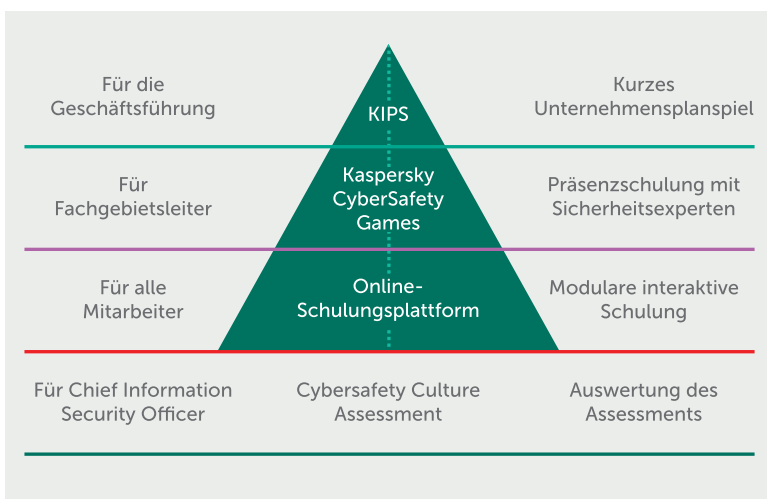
Für die Geschäftsführung

KIPS

Kurzes Unternehmensplanspiel

Für Fachgebietsleiter

Kaspersky CyberSafety Games

Präsenzschulung mit Sicherheitsexperten

Für alle Mitarbeiter

Online-Schulungsplattform

Modulare interaktive Schulung

Für Chief Information Security Officer

Cybersafety Culture Assessment

Auswertung des Assessments